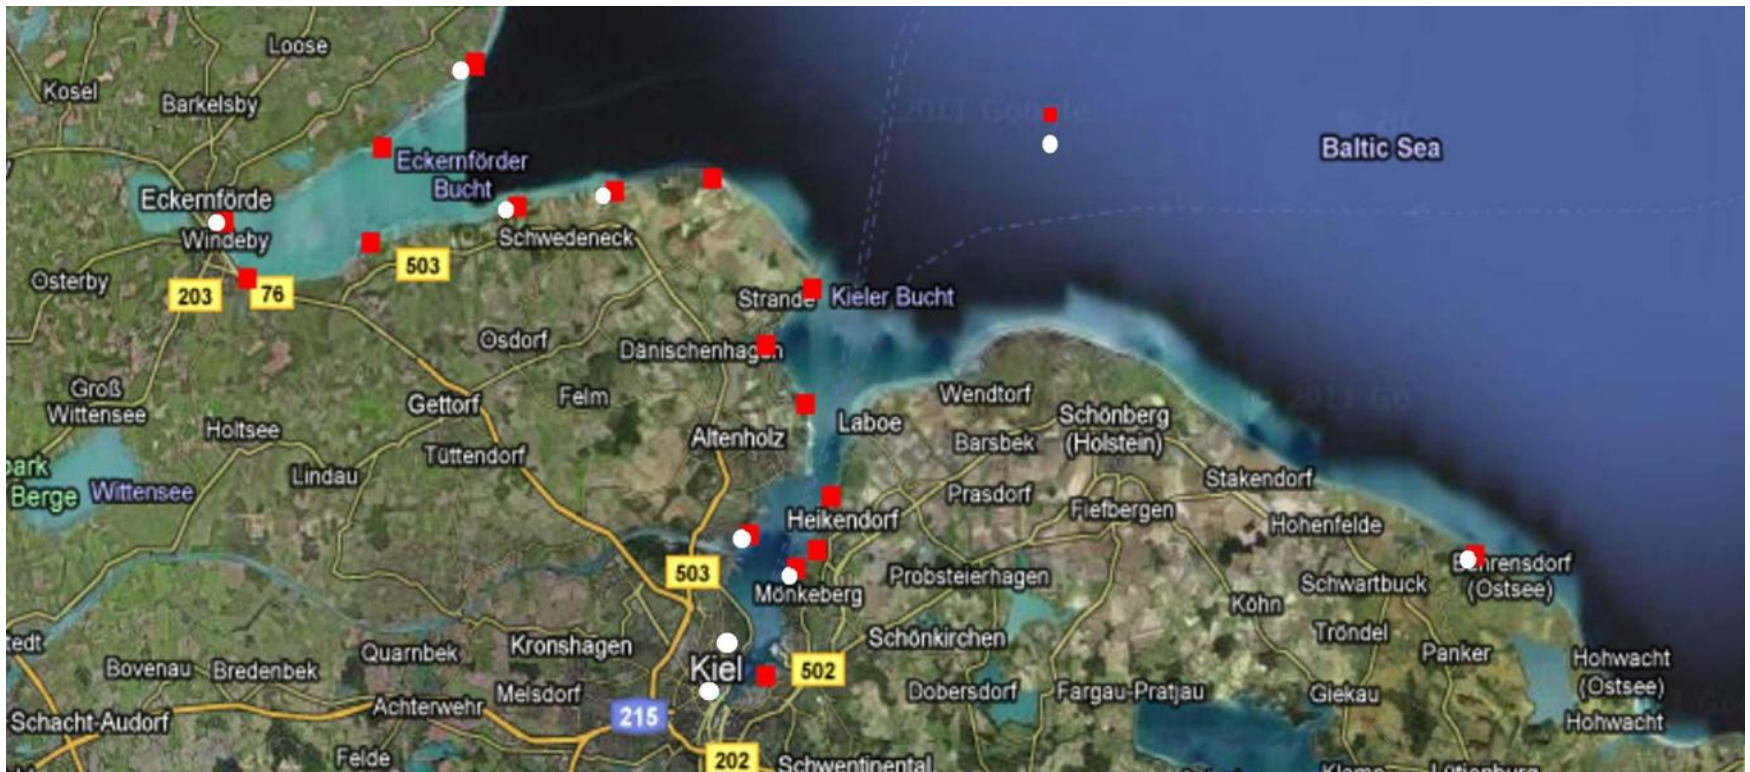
Loose
Kosel
Barkelsby
Eckernförder Bucht
Eckernförde
Windeby
Schwedeneck
Baltic Sea
Osterby
503
203
76
Strande
Kieler Bucht
Osdorf
Dänischenhag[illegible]n
Groß Wittensee
Gettorf
Felm
Wendtorf
Holtsee
Altenholz
Laboe
Schönberg (Holstein)
Barsbek
Tüttendorf
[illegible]ark
Berge
Wittensee
Lindau
Prasdorf
Stakendorf
Fiefbergen
Heikendorf
Hohenfelde
B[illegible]hrensdorf (Ostsee)
503
Probsteierhagen
Schwartbuck
Mönkeberg
Köhn
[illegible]edt
Quarnbek
Kronshagen
Schönkirchen
Tröndel
Panker
Bovenau
Bredenbek
Kiel
502
Hohwacht (Ostsee)
Melsdorf
Dobersdorf
Fargau-Pratjau
Giekau
Schacht-Audorf
Achterwehr
215
Hohwacht
Felde
202
Schwentinental